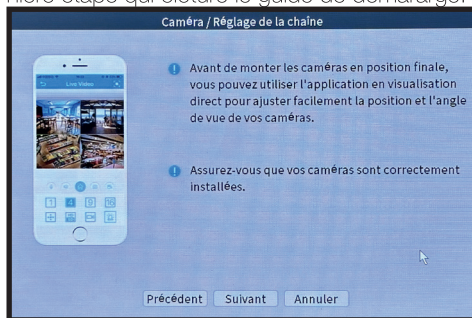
Caméra / Réglage de la chaîne

Live Video

Avant de monter les caméras en position finale, vous pouvez utiliser l'application en visualisation direct pour ajuster facilement la position et l'angle de vue de vos caméras.

Assurez-vous que vos caméras sont correctement installées.

Précédent Suivant Annuler